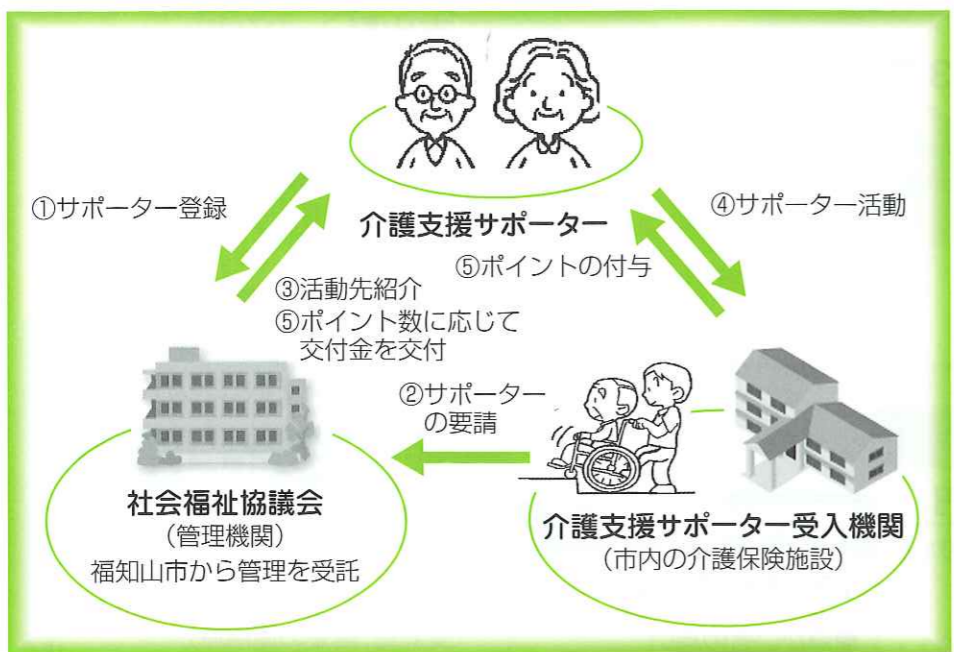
介護支援サポーター

①サポーター登録

③活動先紹介
⑤ポイント数に応じて交付金を交付

⑤ポイントの付与

④サポーター活動

②サポーターの要請

社会福祉協議会
（管理機関）
福知山市から管理を受託

介護支援サポーター受入機関
（市内の介護保険施設）